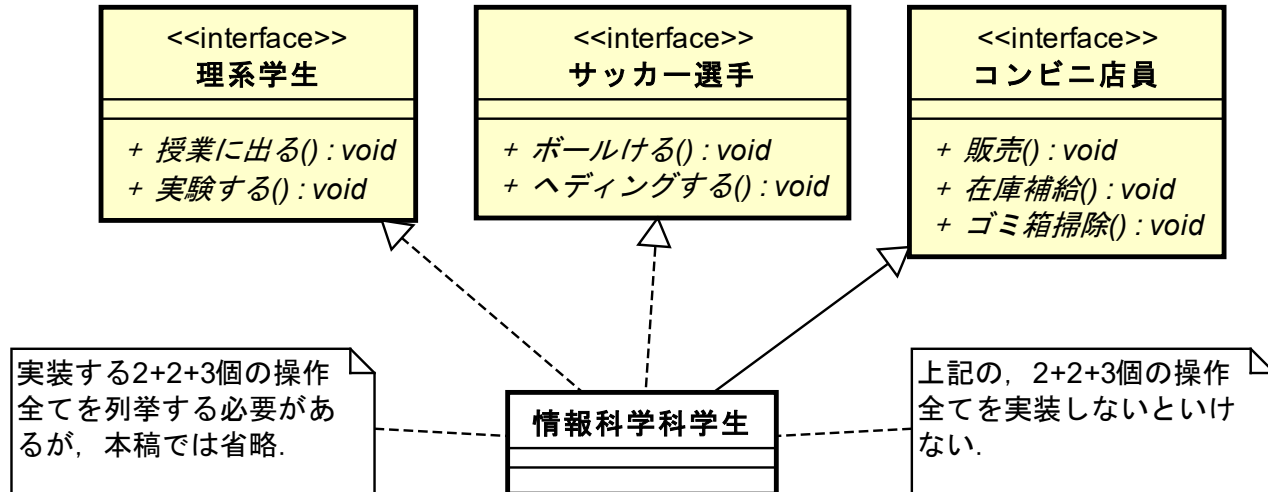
<<interface>>
理系学生

+ 授業に出る() : void
+ 実験する() : void

<<interface>>
サッカー選手

+ ボールける() : void
+ ヘディングする() : void

<<interface>>
コンビニ店員

+ 販売() : void
+ 在庫補給() : void
+ ゴミ箱掃除() : void

実装する2+2+3個の操作全てを列挙する必要があるが，本稿では省略.

情報科学科学生

上記の，2+2+3個の操作全てを実装しないといけない.